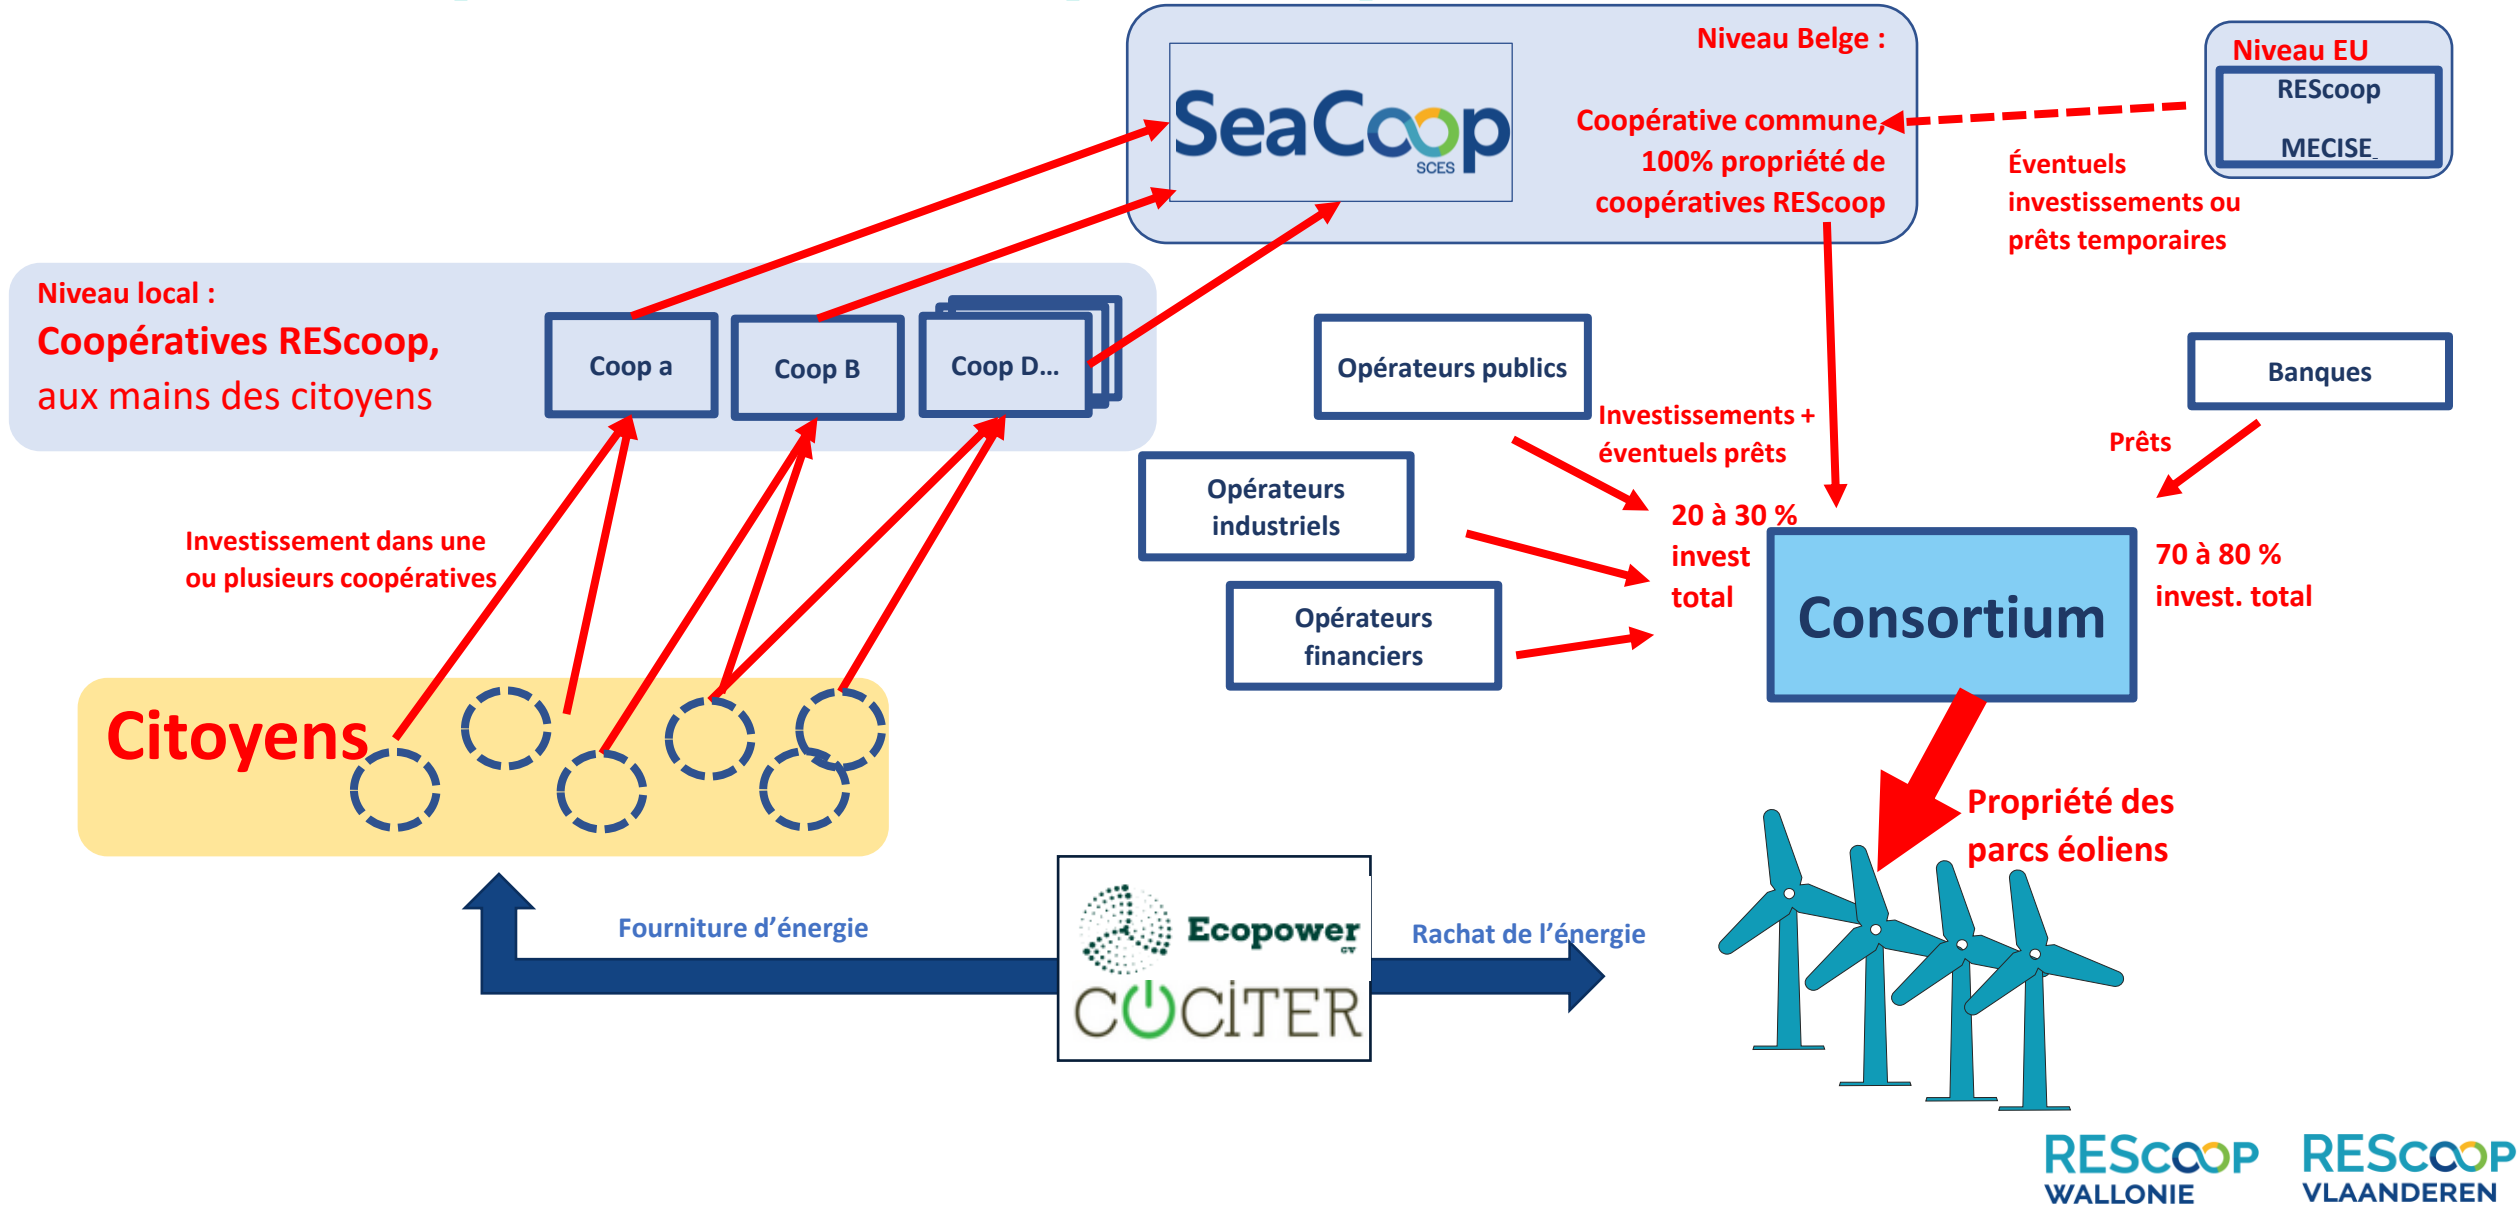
SeaCoop SCES

Niveau Belge :

Coopérative commune, 100% propriété de coopératives REScoop

Niveau EU
REScoop
MECISE

Éventuels investissements ou prêts temporaires

Niveau local :
Coopératives REScoop, aux mains des citoyens

Coop a

Coop B

Coop D...

Opérateurs publics

Investissements + éventuels prêts

Banques

Prêts

Opérateurs industriels

Opérateurs financiers

20 à 30 % invest total

Consortium

70 à 80 % invest. total

Investissement dans une ou plusieurs coopératives

Citoyens

Propriété des parcs éoliens

Fourniture d'énergie

Ecopower

COCITER

Rachat de l'énergie

REScoop WALLONIE

REScoop VLAANDEREN